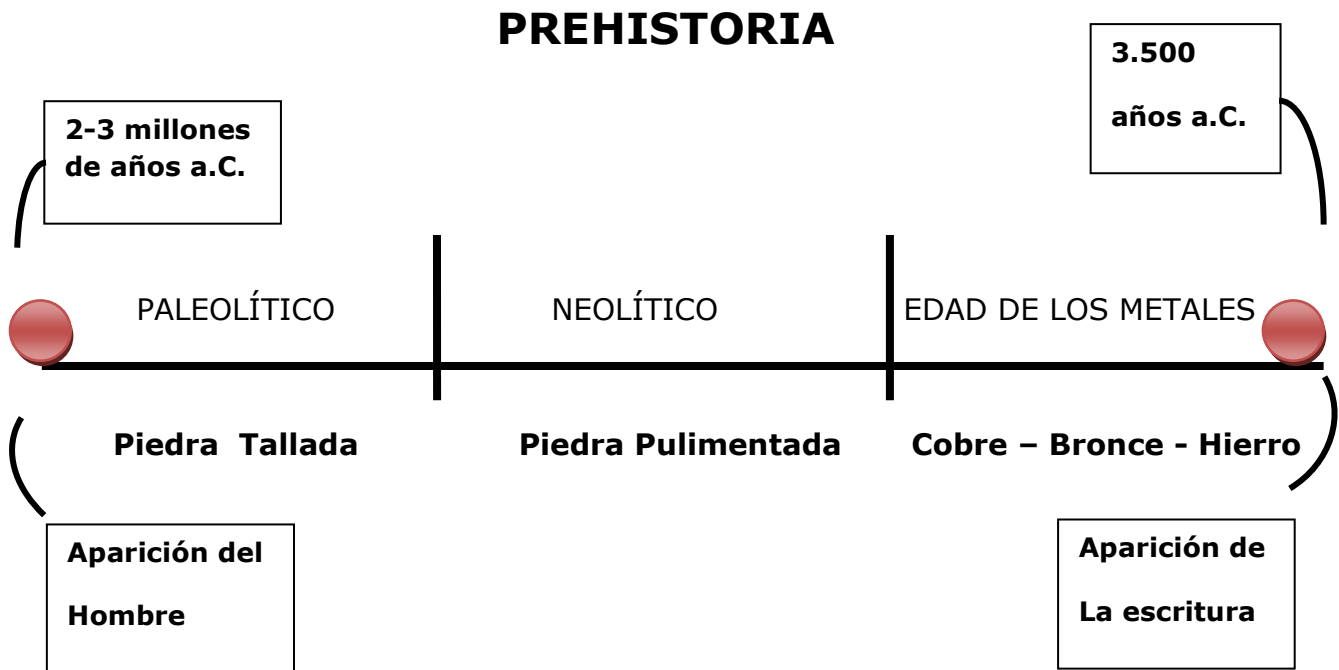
PREHISTORIA

2-3 millones de años a.C.

3.500

años a.C.

PALEOLÍTICO

NEOLÍTICO

EDAD DE LOS METALES

Piedra Tallada

Piedra Pulimentada

Cobre – Bronce - Hierro

Aparición del

Hombre

Aparición de

La escritura